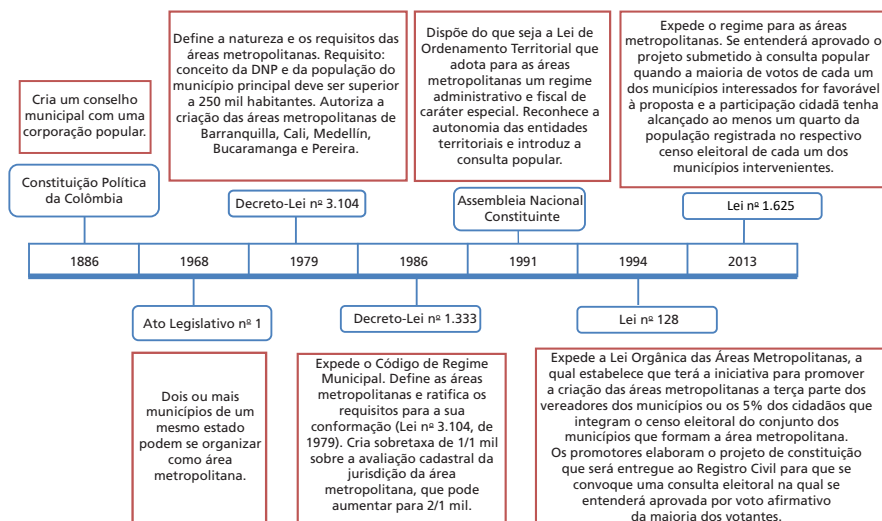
Cria um conselho municipal com uma corporação popular.

Define a natureza e os requisitos das áreas metropolitanas. Requisito: conceito da DNP e da população do município principal deve ser superior a 250 mil habitantes. Autoriza a criação das áreas metropolitanas de Barranquilla, Cali, Medellín, Bucaramanga e Pereira.

Dispõe do que seja a Lei de Ordenamento Territorial que adota para as áreas metropolitanas um regime administrativo e fiscal de caráter especial. Reconhece a autonomia das entidades territoriais e introduz a consulta popular.

Expede o regime para as áreas metropolitanas. Se entenderá aprovado o projeto submetido à consulta popular quando a maioria de votos de cada um dos municípios interessados for favorável à proposta e a participação cidadã tenha alcançado ao menos um quarto da população registrada no respectivo censo eleitoral de cada um dos municípios intervenientes.

Constituição Política da Colômbia

Decreto-Lei nº 3.104

Assembleia Nacional Constituinte

Lei nº 1.625

| 1886 | 1968 | 1979 | 1986 | 1991 | 1994 | 2013 |
|---|---|---|---|---|---|---|

Ato Legislativo nº 1

Decreto-Lei nº 1.333

Lei nº 128

Dois ou mais municípios de um mesmo estado podem se organizar como área metropolitana.

Expede o Código de Regime Municipal. Define as áreas metropolitanas e ratifica os requisitos para a sua conformação (Lei nº 3.104, de 1979). Cria sobretaxa de 1/1 mil sobre a avaliação cadastral da jurisdição da área metropolitana, que pode aumentar para 2/1 mil.

Expede a Lei Orgânica das Áreas Metropolitanas, a qual estabelece que terá a iniciativa para promover a criação das áreas metropolitanas a terça parte dos vereadores dos municípios ou os 5% dos cidadãos que integram o censo eleitoral do conjunto dos municípios que formam a área metropolitana. Os promotores elaboram o projeto de constituição que será entregue ao Registro Civil para que se convoque uma consulta eleitoral na qual se entenderá aprovada por voto afirmativo da maioria dos votantes.